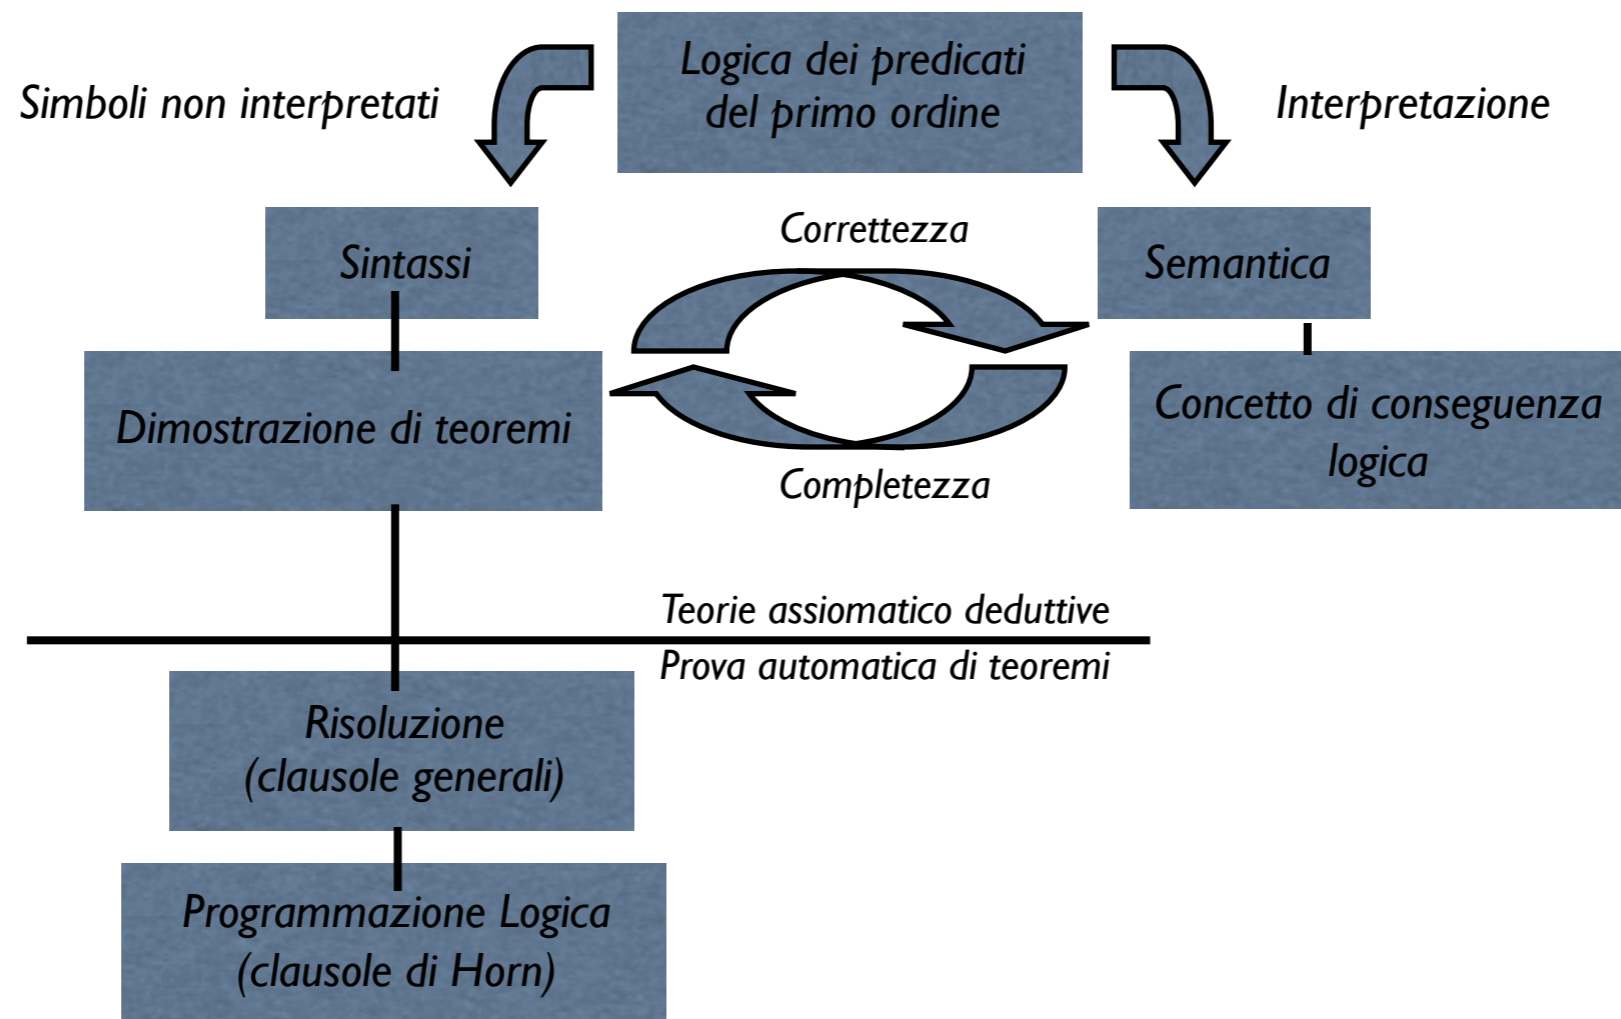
Logica dei predicati del primo ordine

Simboli non interpretati

Interpretazione

Sintassi

Correttezza

Semantica

Dimostrazione di teoremi

Concetto di conseguenza logica

Completezza

Teorie assiomatico deduttive

Prova automatica di teoremi

Risoluzione (clausole generali)

Programmazione Logica (clausole di Horn)